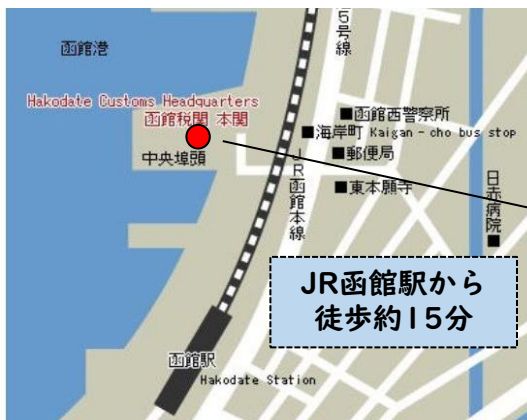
函館港

5号線

Hakodate Customs Headquarters
函館税関 本関

■函館西警察所
■海岸町 Kaigan - cho bus stop
■郵便局
■東本願寺

中央埠頭

JR函館本線

日赤病院■

JR函館駅から
徒歩約15分

函館駅
Hakodate Station